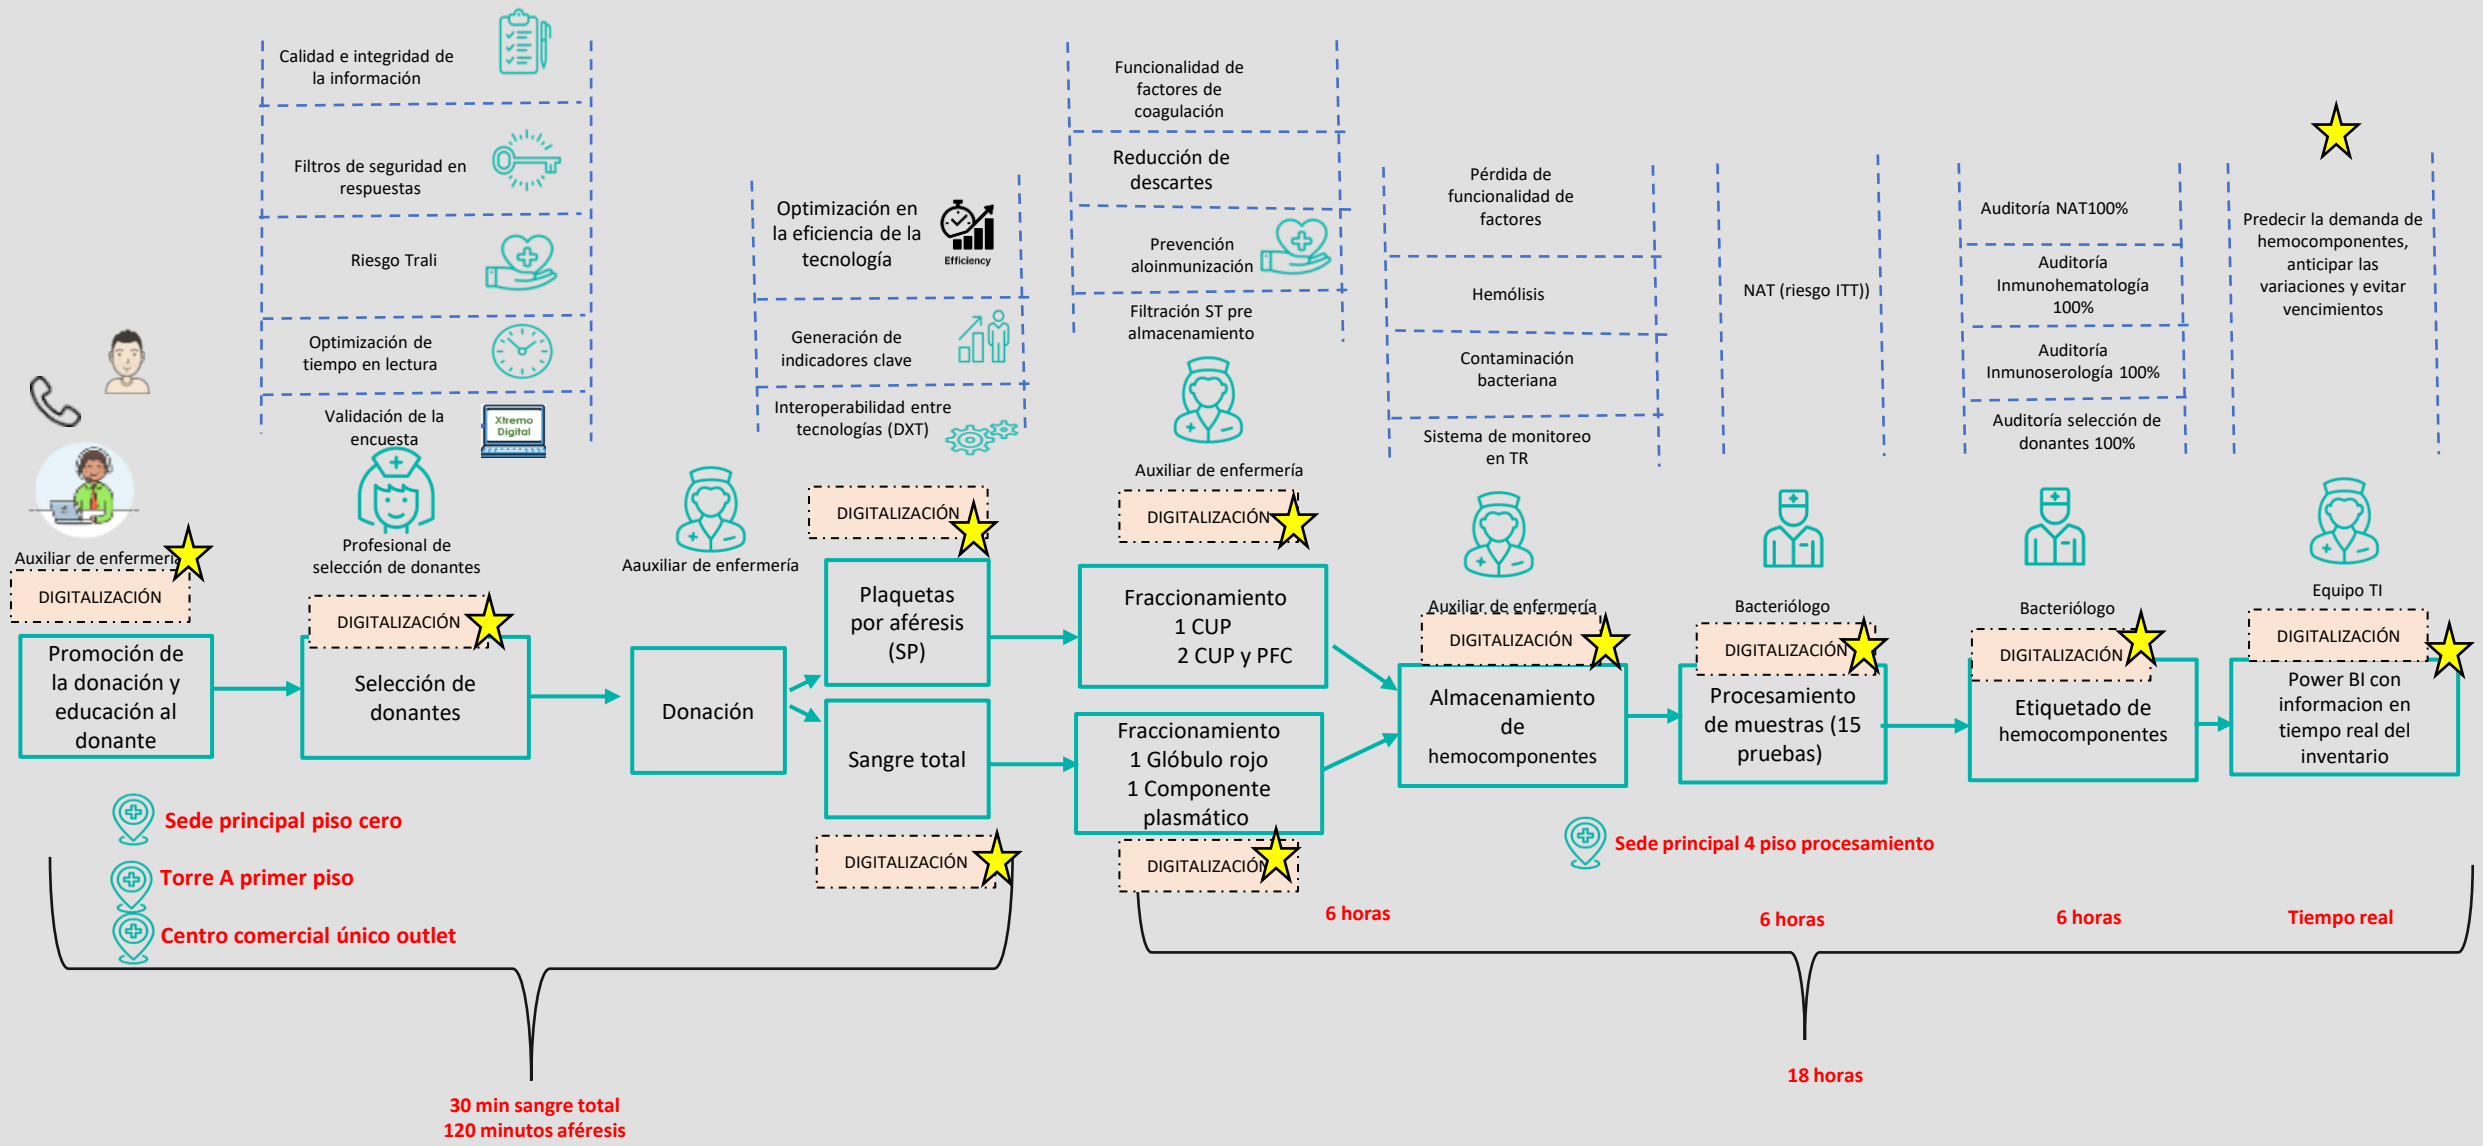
Calidad e integridad de la información

Filtros de seguridad en respuestas

Riesgo Trali

Optimización de tiempo en lectura

Validación de la encuesta

Xtremo Digital

Optimización en la eficiencia de la tecnología

Efficiency

Generación de indicadores clave

Interoperabilidad entre tecnologías (DXT)

Funcionalidad de factores de coagulación

Reducción de descartes

Prevención aloinmunización

Filtración ST pre almacenamiento

Pérdida de funcionalidad de factores

Hemólisis

Contaminación bacteriana

Sistema de monitoreo en TR

NAT (riesgo ITT))

Auditoría NAT100%

Auditoría Inmunohematología 100%

Auditoría Inmunoserología 100%

Auditoría selección de donantes 100%

Predecir la demanda de hemocomponentes, anticipar las variaciones y evitar vencimientos

Auxiliar de enfermería

DIGITALIZACIÓN

Promoción de la donación y educación al donante

Profesional de selección de donantes

DIGITALIZACIÓN

Selección de donantes

Aauxiliar de enfermería

Donación

DIGITALIZACIÓN

Plaquetas por aféresis (SP)

Sangre total

DIGITALIZACIÓN

Auxiliar de enfermería

DIGITALIZACIÓN

Fraccionamiento 1 CUP 2 CUP y PFC

Fraccionamiento 1 Glóbulo rojo 1 Componente plasmático

DIGITALIZACIÓN

Auxiliar de enfermería

DIGITALIZACIÓN

Almacenamiento de hemocomponentes

Bacteriólogo

DIGITALIZACIÓN

Procesamiento de muestras (15 pruebas)

Bacteriólogo

DIGITALIZACIÓN

Etiquetado de hemocomponentes

Equipo TI

DIGITALIZACIÓN

Power BI con informacion en tiempo real del inventario

Sede principal piso cero

Torre A primer piso

Centro comercial único outlet

Sede principal 4 piso procesamiento

6 horas

6 horas

6 horas

Tiempo real

18 horas

30 min sangre total
120 minutos aféresis